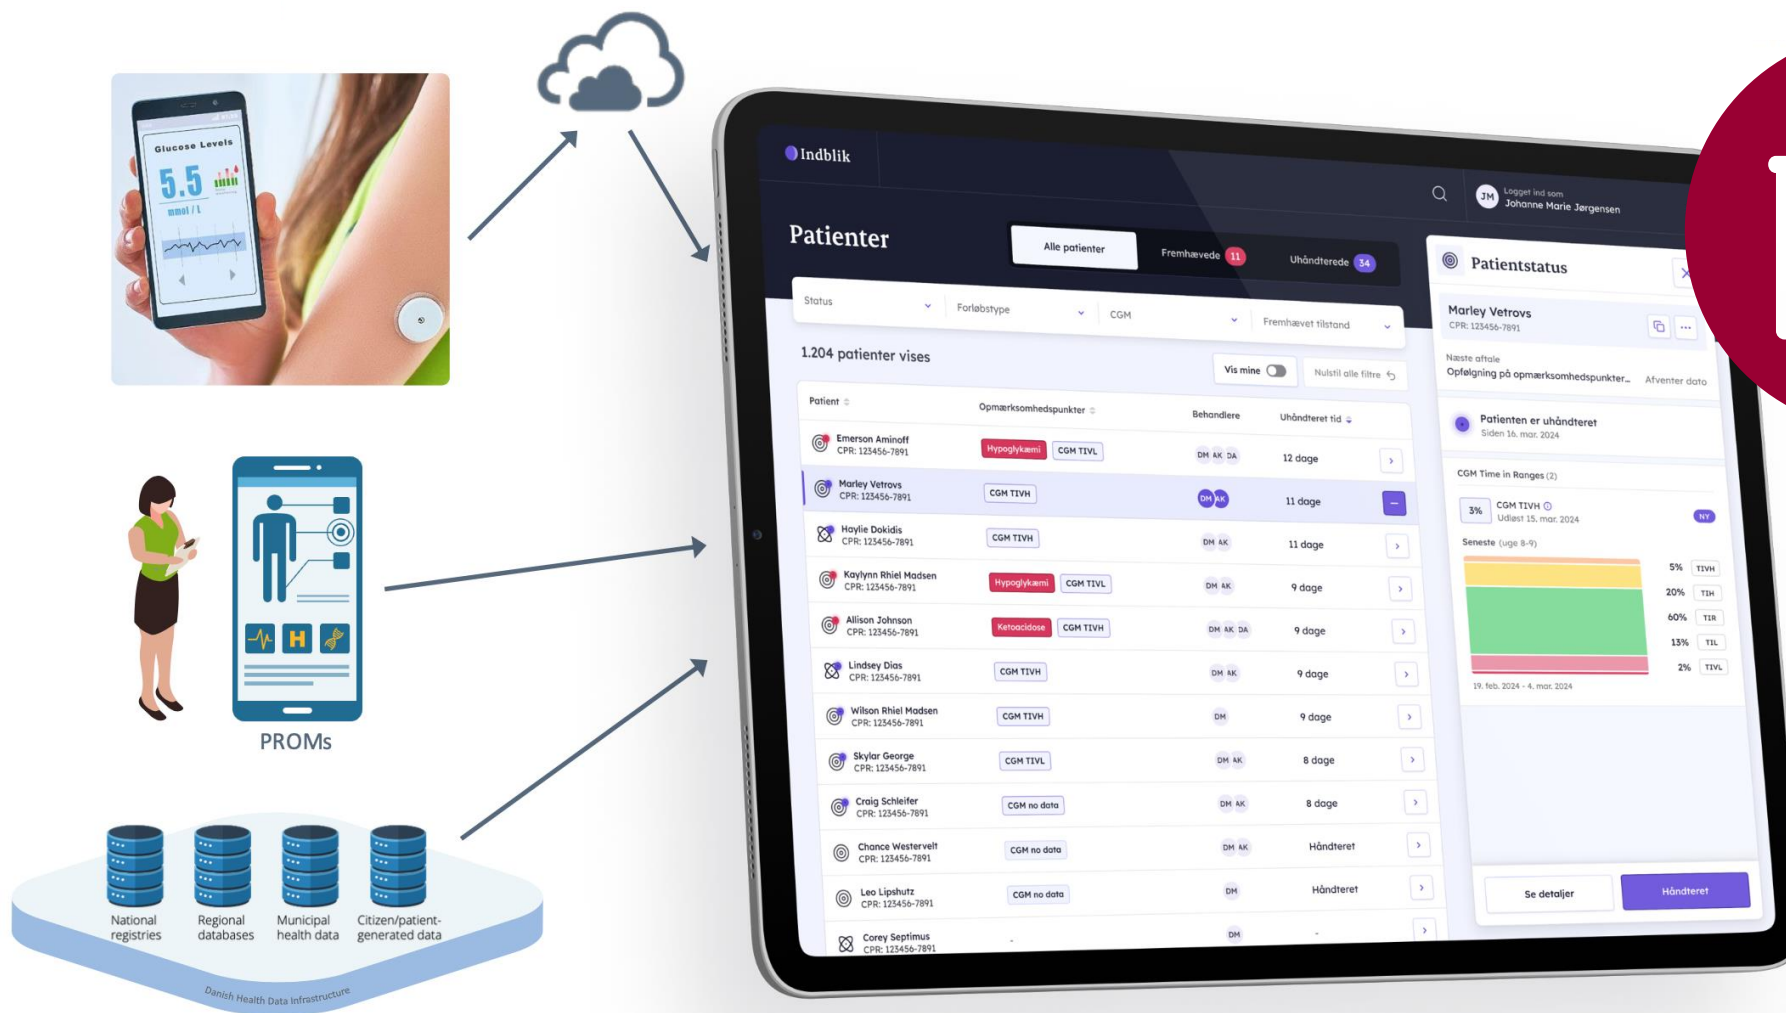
Glucose Levels
5.5
mmol / L

PROMs

National registries
Regional databases
Municipal health data
Citizen/patient-generated data
Danish Health Data Infrastructure

Indblik

JM Logget ind som Johanne Marie Jørgensen

Patienter

Alle patienter
Fremhævede 11
Uhåndterede 34

Status
Forløbstype
CGM
Fremhævet tilstand

1.204 patienter vises

Vis mine
Nulstil alle filtre

| Patient | Opmærksomhedspunkter | Behandlere | Uhåndteret tid |
|---|---|---|---|
| Emerson Aminoff CPR: 123456-7891 | Hypoglykæmi CGM TIVL | DM AK DA | 12 dage |
| Marley Vetrovs CPR: 123456-7891 | CGM TIVH | DM AK | 11 dage |
| Haylie Dokidis CPR: 123456-7891 | CGM TIVH | DM AK | 11 dage |
| Kaylynn Rhiel Madsen CPR: 123456-7891 | Hypoglykæmi CGM TIVL | DM AK | 9 dage |
| Allison Johnson CPR: 123456-7891 | Ketoacidose CGM TIVH | DM AK DA | 9 dage |
| Lindsey Dias CPR: 123456-7891 | CGM TIVH | DM AK | 9 dage |
| Wilson Rhiel Madsen CPR: 123456-7891 | CGM TIVH | DM | 9 dage |
| Skylar George CPR: 123456-7891 | CGM TIVL | DM AK | 8 dage |
| Craig Schleifer CPR: 123456-7891 | CGM no data | DM AK | 8 dage |
| Chance Westervelt CPR: 123456-7891 | CGM no data | DM AK | Håndteret |
| Leo Lipshutz CPR: 123456-7891 | CGM no data | DM | Håndteret |
| Corey Septimus CPR: 123456-7891 | - | DM | - |

Patientstatus

Marley Vetrovs
CPR: 123456-7891

Næste aftale
Opfølgning på opmærksomhedspunkter... Afventer dato

Patienten er uhåndteret
Siden 16. mar. 2024

CGM Time in Ranges (2)

3% CGM TIVH
Udløst 15. mar. 2024
NY

Seneste (uge 8-9)
5% TIVH
20% TIH
60% TIR
13% TIL
2% TIVL
19. feb. 2024 - 4. mar. 2024

Se detaljer
Håndteret